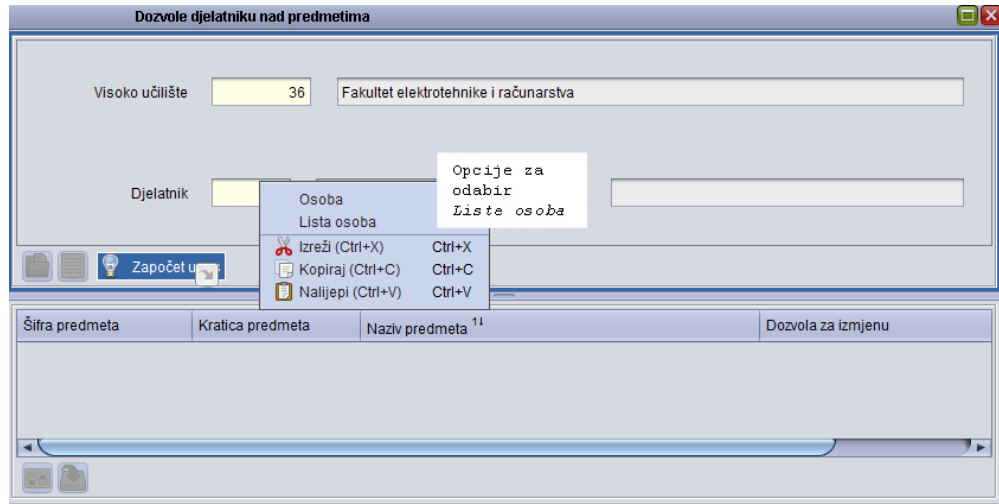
Dozvole djelatniku nad predmetima

Visoko učilište | 36 | Fakultet elektrotehnike i računarstva

Djelatnik

Opcije za odabir *Liste osoba*

Osoba
Lista osoba
Izreži (Ctrl+X) Ctrl+X
Kopiraj (Ctrl+C) Ctrl+C
Nalijepi (Ctrl+V) Ctrl+V

Započet u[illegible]

| Šifra predmeta | Kratica predmeta | Naziv predmeta 1↓ | Dozvola za izmjenu |
|---|---|---|---|